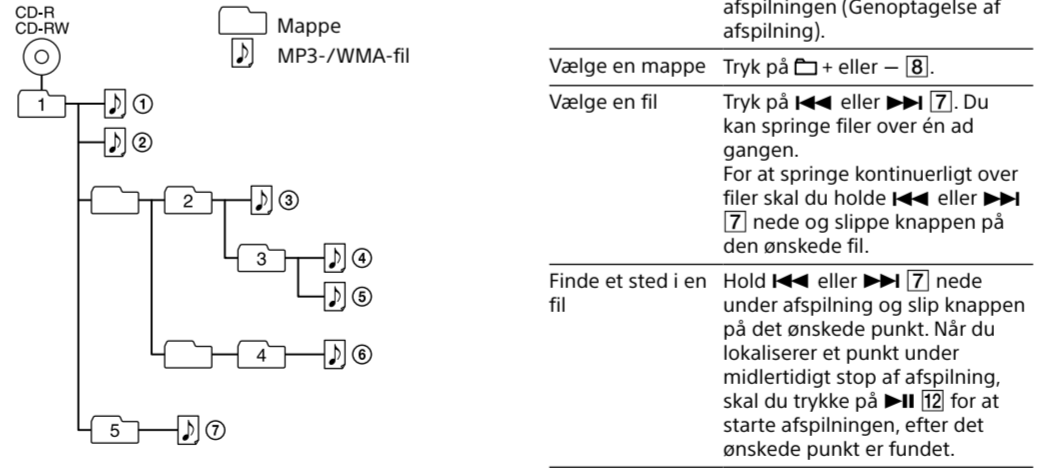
CD-R
CD-RW

Mappe
MP3-/WMA-fil

1 ① ② 2 ③ 3 ④ ⑤ 4 ⑥ 5 ⑦

| | afspilningen (Genoptagelse af afspilning). |
|---|---|
| Vælge en mappe | Tryk på + eller – 8. |
| Vælge en fil | Tryk på ⏮ eller ⏭ 7. Du kan springe filer over én ad gangen. For at springe kontinuerligt over filer skal du holde ⏮ eller ⏭ 7 nede og slippe knappen på den ønskede fil. |
| Finde et sted i en fil | Hold ⏮ eller ⏭ 7 nede under afspilning og slip knappen på det ønskede punkt. Når du lokaliserer et punkt under midlertidigt stop af afspilning, skal du trykke på ⏯ 12 for at starte afspilningen, efter det ønskede punkt er fundet. |